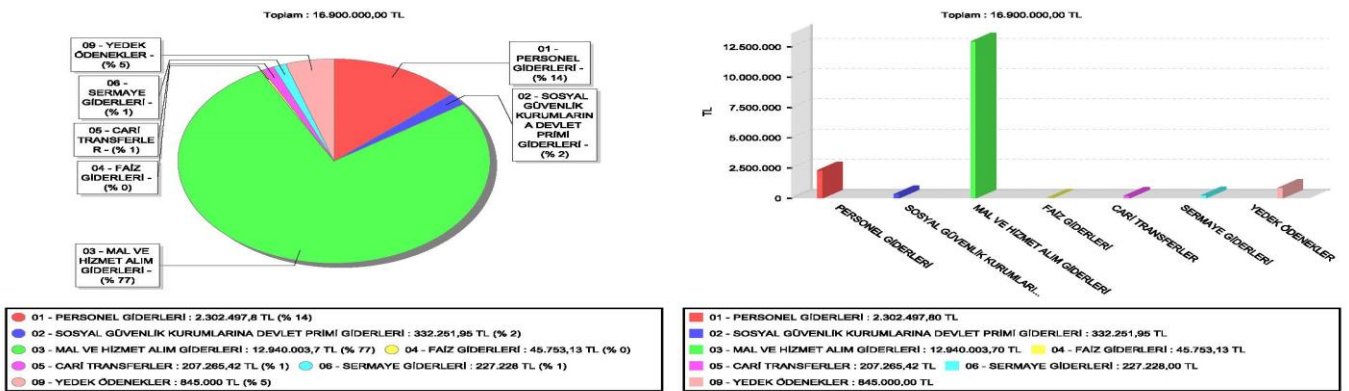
Toplam : 16.900.000,00 TL

09 - YEDEK ÖDENEKLER - (% 5)

06 - SERMAYE GİDERLERİ - (% 1)

05 - CARİ TRANSFERLER - (% 1)

04 - FAİZ GİDERLERİ - (% 0)

03 - MAL VE HİZMET ALIM GİDERLERİ - (% 77)

01 - PERSONEL GİDERLERİ - (% 14)

02 - SOSYAL GÜVENLİK KURUMLARINA DEVLET PRİMİ GİDERLERİ - (% 2)

01 - PERSONEL GİDERLERİ : 2.302.497,8 TL (% 14)
02 - SOSYAL GÜVENLİK KURUMLARINA DEVLET PRİMİ GİDERLERİ : 332.251,95 TL (% 2)
03 - MAL VE HİZMET ALIM GİDERLERİ : 12.940.003,7 TL (% 77)
04 - FAİZ GİDERLERİ : 45.753,13 TL (% 0)
05 - CARİ TRANSFERLER : 207.265,42 TL (% 1)
06 - SERMAYE GİDERLERİ : 227.228 TL (% 1)
09 - YEDEK ÖDENEKLER : 845.000 TL (% 5)

Toplam : 16.900.000,00 TL

12.500.000
10.000.000
7.500.000
5.000.000
2.500.000
0
TL

PERSONEL GİDERLERİ
SOSYAL GÜVENLİK KURUMLARI...
MAL VE HİZMET ALIM GİDERLERİ
FAİZ GİDERLERİ
CARİ TRANSFERLER
SERMAYE GİDERLERİ
YEDEK ÖDENEKLER

01 - PERSONEL GİDERLERİ : 2.302.497,80 TL
02 - SOSYAL GÜVENLİK KURUMLARINA DEVLET PRİMİ GİDERLERİ : 332.251,95 TL
03 - MAL VE HİZMET ALIM GİDERLERİ : 12.940.003,70 TL
04 - FAİZ GİDERLERİ : 45.753,13 TL
05 - CARİ TRANSFERLER : 207.265,42 TL
06 - SERMAYE GİDERLERİ : 227.228,00 TL
09 - YEDEK ÖDENEKLER : 845.000,00 TL